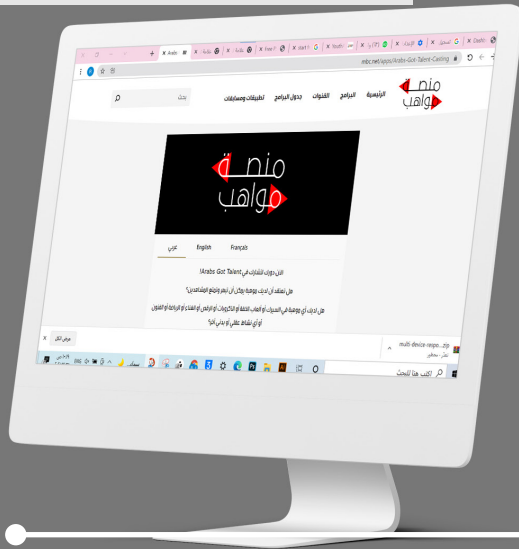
mbc.net/apps/Arabs-Got-Talent-Casting

منصة مواهب

الرئيسية البرامج القنوات جدول البرامج تطبيقات ومسابقات

بحث

منصة مواهب

عربي English Français

الآن دورات التشارك في Arabs Got Talent!

هل تعتقد أن لديك موهبة يمكن أن تبهر وتمتع المشاهدين؟

هل لديك أي موهبة في السحر أو ألعاب الخفة أو الأكروبات أو الرقص أو الغناء أو الرياضة أو الفنون أو أي نشاط عقلي أو بدني آخر؟

multi device respo....zip

عرض الكل

اكتب هنا للبحث